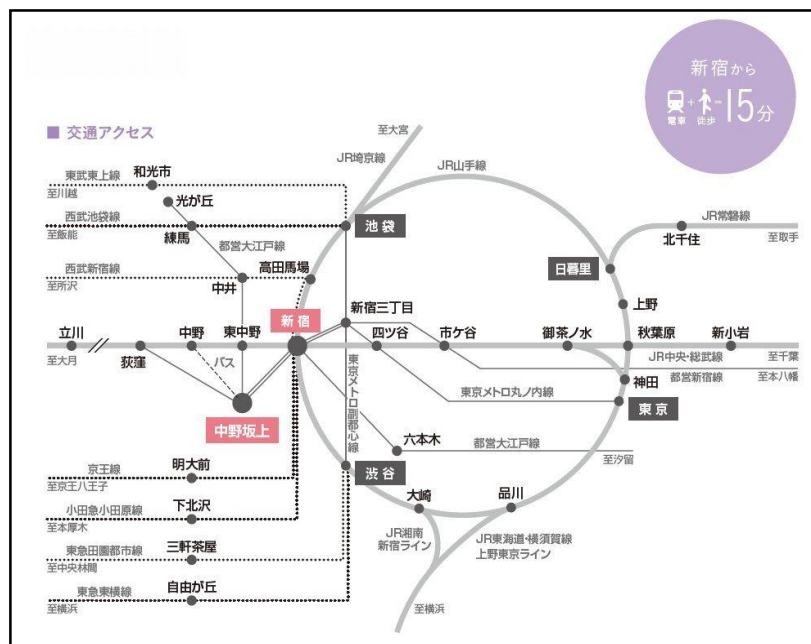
新宿から
電車 + 徒歩 15分

■ 交通アクセス

至大宮
JR埼京線
JR山手線
東武東上線 和光市
至川越
光が丘
西武池袋線
至飯能
練馬
都営大江戸線
池袋
JR常磐線
北千住
至取手
西武新宿線
至所沢
高田馬場
中井
日暮里
上野
新宿三丁目
立川
中野
東中野
新宿
四ツ谷
市ケ谷
御茶ノ水
秋葉原
新小岩
至大月
荻窪
バス
JR中央・総武線
至千葉
都営新宿線
至本八幡
神田
東京メトロ副都心線
東京メトロ丸ノ内線
東京
中野坂上
六本木
都営大江戸線
至汐留
京王線
明大前
至京王八王子
渋谷
大崎
品川
小田急小田原線
下北沢
至本厚木
JR湘南新宿ライン
JR東海道・横須賀線
上野東京ライン
東急田園都市線
三軒茶屋
至中央林間
東急東横線
自由が丘
至横浜
至横浜